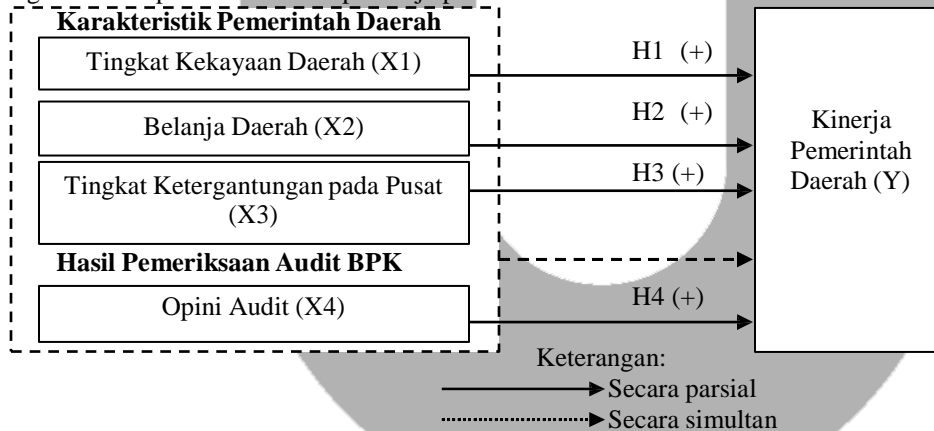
Karakteristik Pemerintah Daerah

Tingkat Kekayaan Daerah (X1)

Belanja Daerah (X2)

Tingkat Ketergantungan pada Pusat (X3)

Hasil Pemeriksaan Audit BPK

Opini Audit (X4)

H1 (+)

H2 (+)

H3 (+)

H4 (+)

Kinerja Pemerintah Daerah (Y)

Keterangan:

Secara parsial

Secara simultan